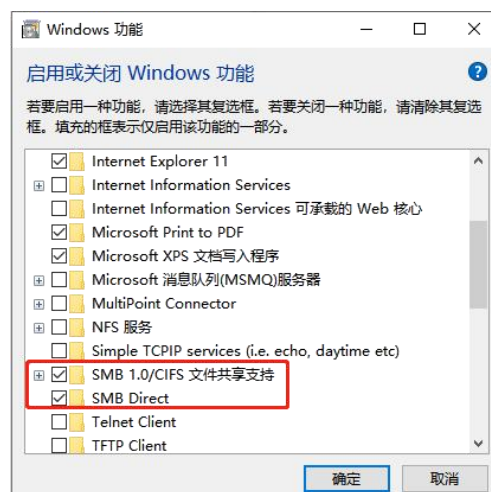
Windows 功能

启用或关闭 Windows 功能

若要启用一种功能，请选择其复选框。若要关闭一种功能，请清除其复选框。填充的框表示仅启用该功能的一部分。

Internet Explorer 11
Internet Information Services
Internet Information Services 可承载的 Web 核心
Microsoft Print to PDF
Microsoft XPS 文档写入程序
Microsoft 消息队列(MSMQ)服务器
MultiPoint Connector
NFS 服务
Simple TCPIP services (i.e. echo, daytime etc)
SMB 1.0/CIFS 文件共享支持
SMB Direct
Telnet Client
TFTP Client

确定
取消